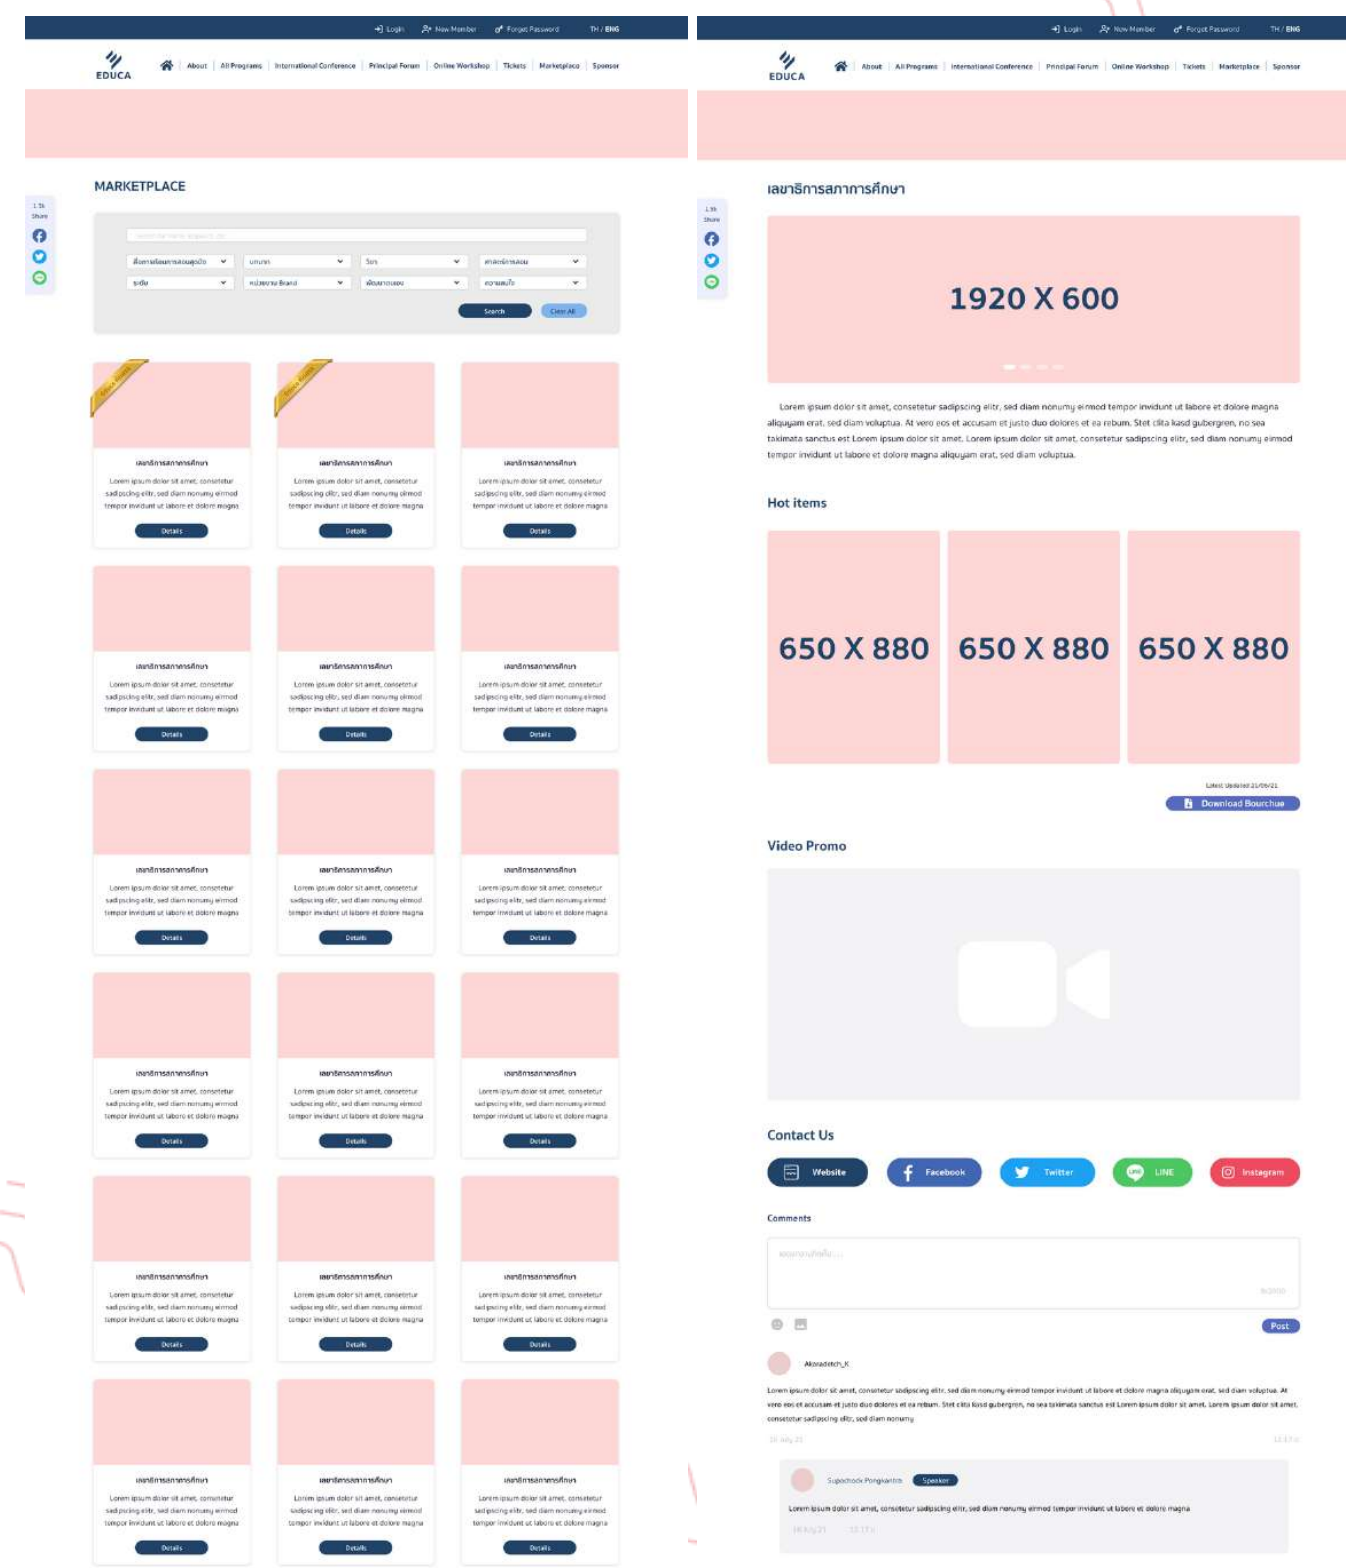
Login New Member Forgot Password TH / ENG

EDUCA

About | All Programs | International Conference | Principal Forum | Online Workshop | Tickets | Marketplace | Sponsor

1.5k Share

MARKETPLACE

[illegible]

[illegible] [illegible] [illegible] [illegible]

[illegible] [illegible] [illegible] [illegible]

Search Clear All

เลขาธิการสภาการศึกษา

Lorem ipsum dolor sit amet, consetetur sadipscing elitr, sed diam nonumy eirmod tempor invidunt ut labore et dolore magna

Details

Login New Member Forgot Password TH / ENG

EDUCA

About | All Programs | International Conference | Principal Forum | Online Workshop | Tickets | Marketplace | Sponsor

1.5k Share

เลขาธิการสภาการศึกษา

1920 X 600

Lorem ipsum dolor sit amet, consetetur sadipscing elitr, sed diam nonumy eirmod tempor invidunt ut labore et dolore magna aliquyam erat, sed diam voluptua. At vero eos et accusam et justo duo dolores et ea rebum. Stet clita kasd gubergren, no sea takimata sanctus est Lorem ipsum dolor sit amet. Lorem ipsum dolor sit amet, consetetur sadipscing elitr, sed diam nonumy eirmod tempor invidunt ut labore et dolore magna aliquyam erat, sed diam voluptua.

Hot items

650 X 880

650 X 880

650 X 880

Latest Updated 21/06/21

Download Bourchure

Video Promo

Contact Us

Website Facebook Twitter LINE Instagram

Comments

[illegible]

Post

Akeradetch_K

Lorem ipsum dolor sit amet, consetetur sadipscing elitr, sed diam nonumy eirmod tempor invidunt ut labore et dolore magna aliquyam erat, sed diam voluptua. At vero eos et accusam et justo duo dolores et ea rebum. Stet clita kasd gubergren, no sea takimata sanctus est Lorem ipsum dolor sit amet. Lorem ipsum dolor sit amet, consetetur sadipscing elitr, sed diam nonumy

Supachock Pongkanta Speaker

Lorem ipsum dolor sit amet, consetetur sadipscing elitr, sed diam nonumy eirmod tempor invidunt ut labore et dolore magna